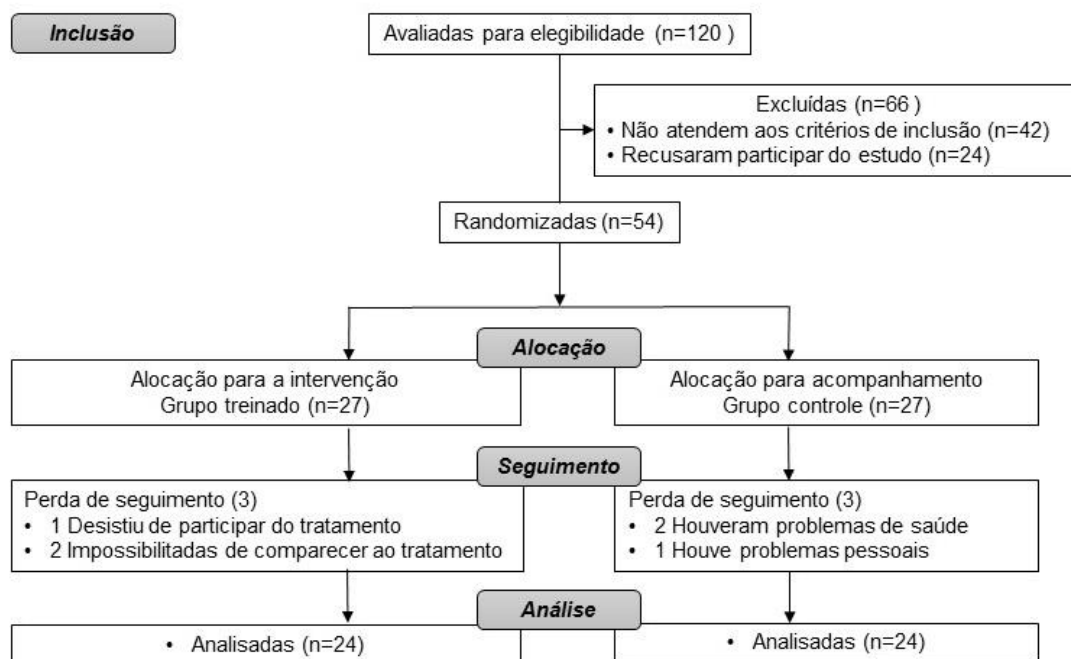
Inclusão

Avaliadas para elegibilidade (n=120 )

Excluídas (n=66 )
• Não atendem aos critérios de inclusão (n=42)
• Recusaram participar do estudo (n=24)

Randomizadas (n=54)

Alocação

Alocação para a intervenção
Grupo treinado (n=27)

Alocação para acompanhamento
Grupo controle (n=27)

Seguimento

Perda de seguimento (3)
• 1 Desistiu de participar do tratamento
• 2 Impossibilitadas de comparecer ao tratamento

Perda de seguimento (3)
• 2 Houveram problemas de saúde
• 1 Houve problemas pessoais

Análise

• Analisadas (n=24)

• Analisadas (n=24)